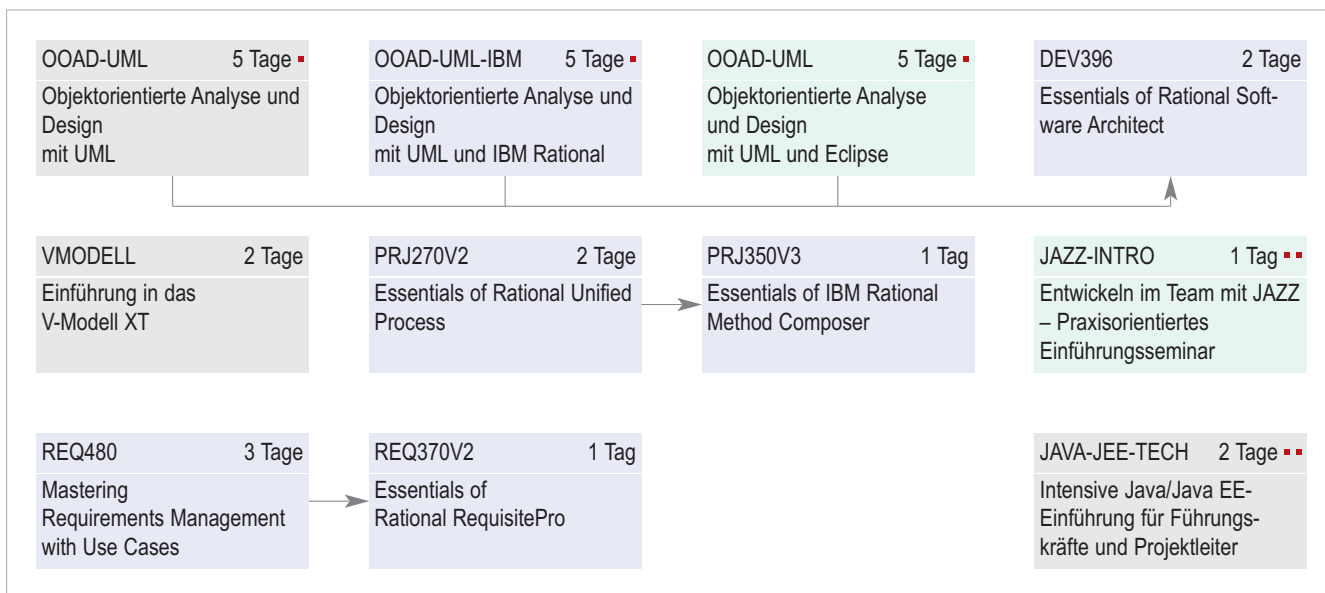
OOAD-UML 5 Tage
Objektorientierte Analyse und Design
mit UML

OOAD-UML-IBM 5 Tage
Objektorientierte Analyse und Design
mit UML und IBM Rational

OOAD-UML 5 Tage
Objektorientierte Analyse und Design
mit UML und Eclipse

DEV396 2 Tage
Essentials of Rational Software Architect

VMODELL 2 Tage
Einführung in das V-Modell XT

PRJ270V2 2 Tage
Essentials of Rational Unified Process

PRJ350V3 1 Tag
Essentials of IBM Rational Method Composer

JAZZ-INTRO 1 Tag
Entwickeln im Team mit JAZZ – Praxisorientiertes Einführungsseminar

REQ480 3 Tage
Mastering Requirements Management with Use Cases

REQ370V2 1 Tag
Essentials of Rational RequisitePro

JAVA-JEE-TECH 2 Tage
Intensive Java/Java EE-Einführung für Führungskräfte und Projektleiter